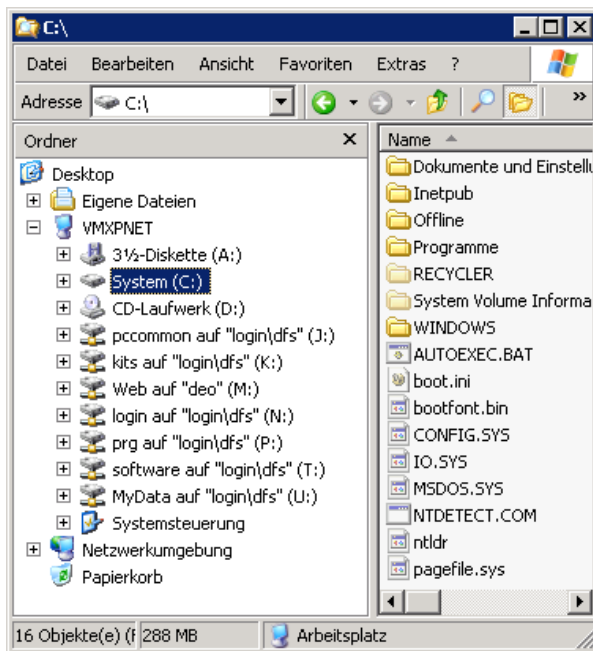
C:\

Datei Bearbeiten Ansicht Favoriten Extras ?

Adresse C:\

Ordner ×

Desktop
Eigene Dateien
VMXPNET
3½-Diskette (A:)
System (C:)
CD-Laufwerk (D:)
pccommon auf "login\dfs" (J:)
kits auf "login\dfs" (K:)
Web auf "deo" (M:)
login auf "login\dfs" (N:)
prg auf "login\dfs" (P:)
software auf "login\dfs" (T:)
MyData auf "login\dfs" (U:)
Systemsteuerung
Netzwerkumgebung
Papierkorb

Name
Dokumente und Einstellu
Inetpub
Offline
Programme
RECYCLER
System Volume Informa
WINDOWS
AUTOEXEC.BAT
boot.ini
bootfont.bin
CONFIG.SYS
IO.SYS
MSDOS.SYS
NTDETECT.COM
ntldr
pagefile.sys

16 Objekte(e) (F 288 MB Arbeitsplatz